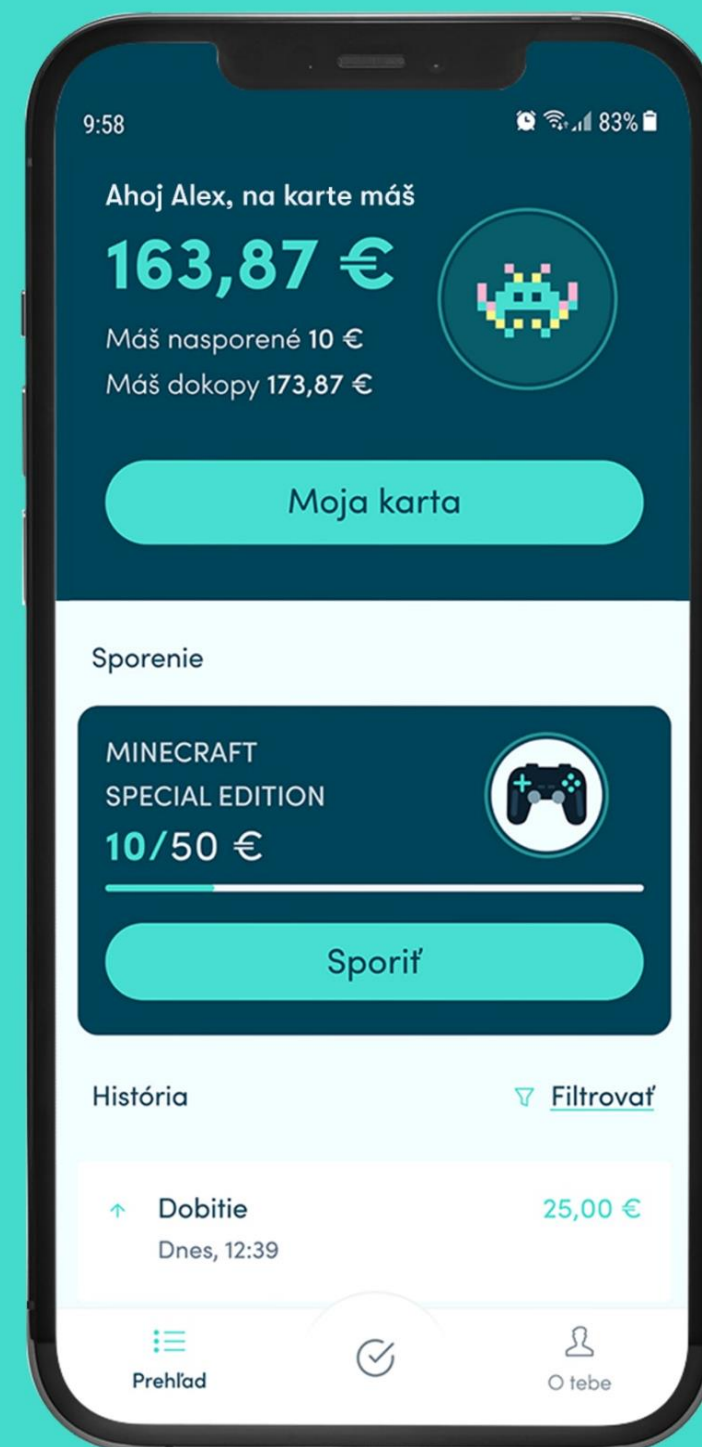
9:58

83%

Ahoj Alex, na karte máš

163,87 €

Máš nasporené 10 €

Máš dokopy 173,87 €

Moja karta

Sporenie

MINECRAFT
SPECIAL EDITION

10/50 €

Sporiť

História

Filtrovať

Dobitie

Dnes, 12:39

25,00 €

Prehľad

O tebe